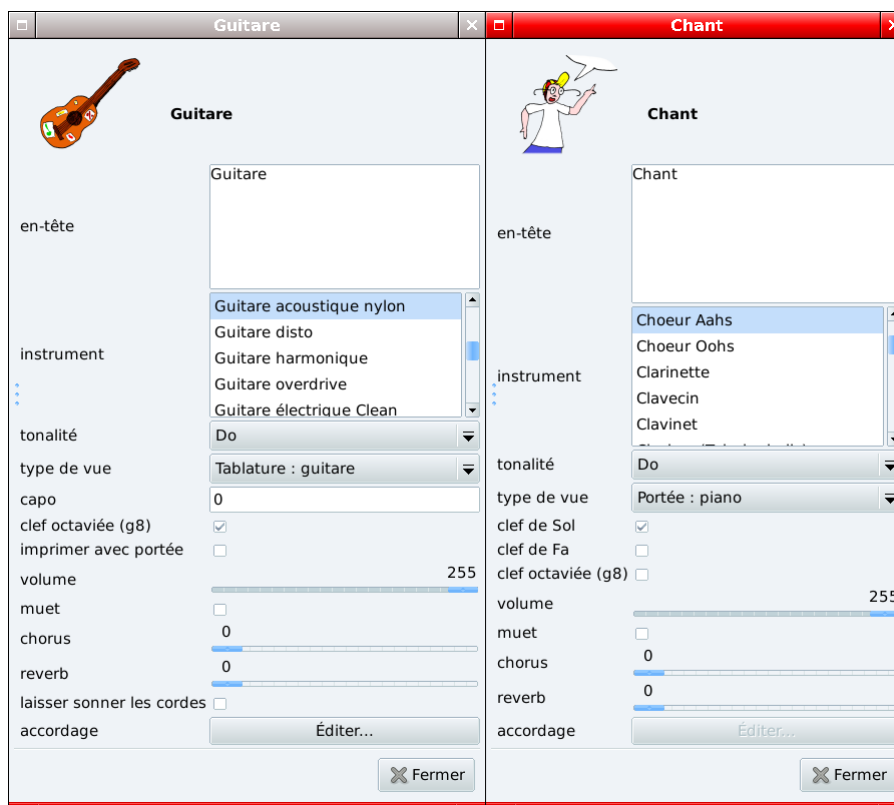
Guitare

Guitare

en-tête

Guitare

instrument

Guitare acoustique nylon
Guitare disto
Guitare harmonique
Guitare overdrive
Guitare électrique Clean

tonalité
Do

type de vue
Tablature : guitare

capo
0

clef octaviée (g8)

imprimer avec portée

volume
255

muet

chorus
0

reverb
0

laisser sonner les cordes

accordage
Éditer...

Fermer

Chant

Chant

en-tête

Chant

instrument

Choeur Aahs
Choeur Oohs
Clarinette
Clavecin
Clavinet

tonalité
Do

type de vue
Portée : piano

clef de Sol

clef de Fa

clef octaviée (g8)

volume
255

muet

chorus
0

reverb
0

accordage
Éditer...

Fermer